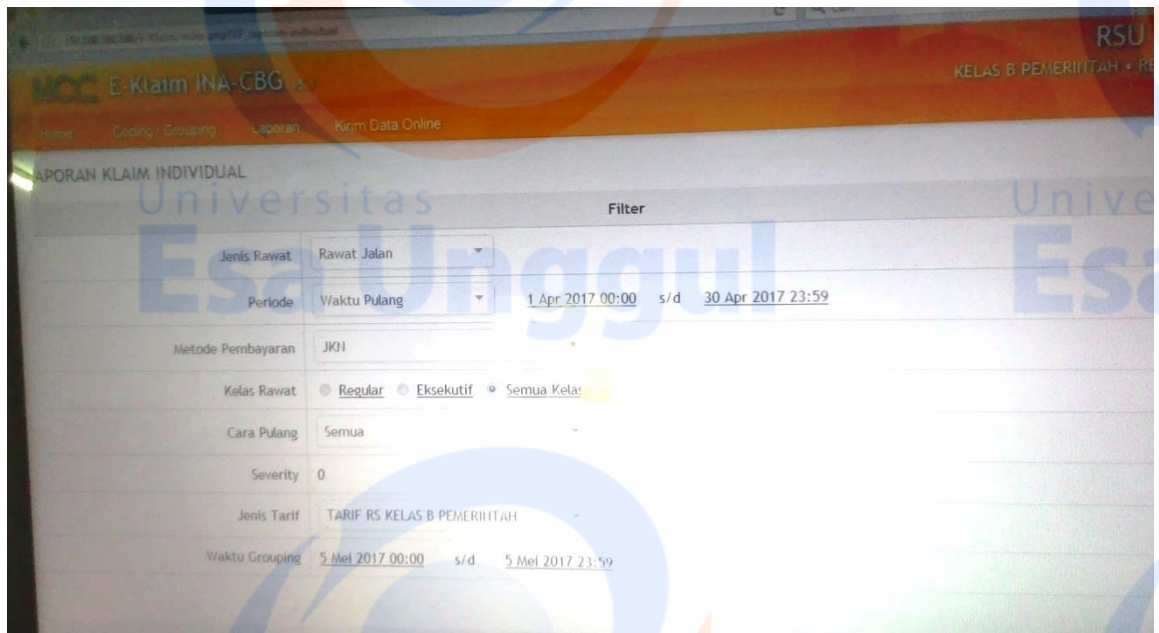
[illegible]

NCC E-Klaim INA-CBG 5.0

RSU

KELAS B PEMERINTAH • R

Home Coding - Grouping Laporan Kirim Data Online

APORAN KLAIM INDIVIDUAL

Universitas Esa Unggul

Universitas Esa

Filter

| | |
|---|---|
| Jenis Rawat | Rawat Jalan |
| Periode | Waktu Pulang 1 Apr 2017 00:00 s/d 30 Apr 2017 23:59 |
| Metode Pembayaran | JKN |
| Kelas Rawat | Regular Eksekutif Semua Kelas |
| Cara Pulang | Semua |
| Severity | 0 |
| Jenis Tarif | TARIF RS KELAS B PEMERINTAH |
| Waktu Grouping | 5 Mei 2017 00:00 s/d 5 Mei 2017 23:59 |